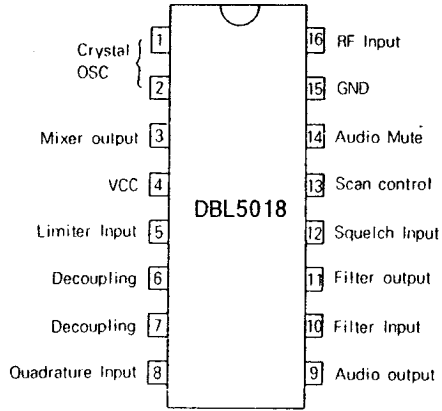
Crystal OSC 1
2
Mixer output 3
VCC 4
Limiter Input 5
Decoupling 6
Decoupling 7
Quadrature Input 8

DBL5018

16 RF Input
15 GND
14 Audio Mute
13 Scan control
12 Squelch Input
11 Filter output
10 Filter Input
9 Audio output